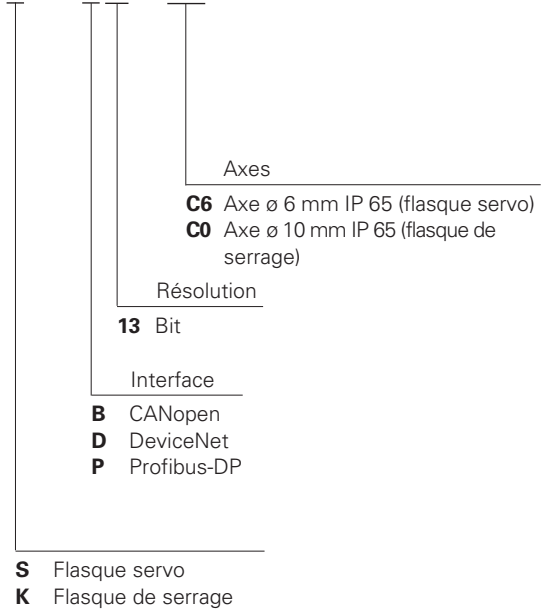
Axes

**C6** Axe ø 6 mm IP 65 (flasque servo)
**C0** Axe ø 10 mm IP 65 (flasque de serrage)

Résolution

**13** Bit

Interface

**B** CANopen
**D** DeviceNet
**P** Profibus-DP

**S** Flasque servo
**K** Flasque de serrage